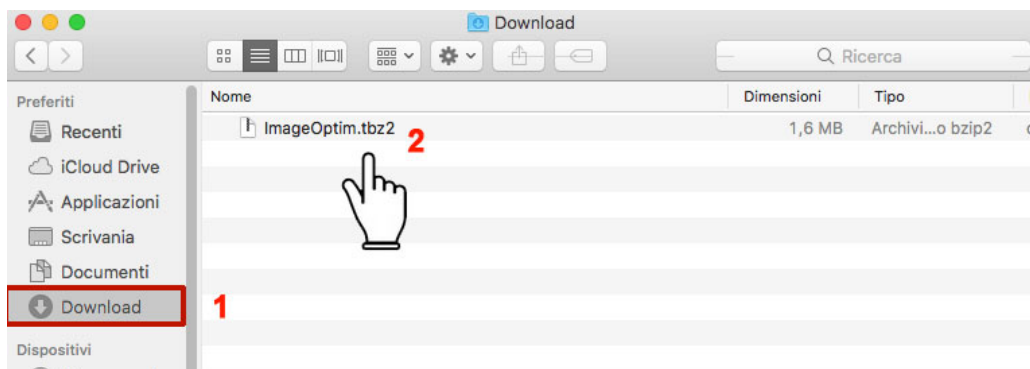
Download

Ricerca

Preferiti

Recenti

iCloud Drive

Applicazioni

Scrivania

Documenti

Download

Dispositivi

| Nome | Dimensioni | Tipo |
|---|---|---|
| ImageOptim.tbz2 | 1,6 MB | Archivi...o bzip2 |

2

1